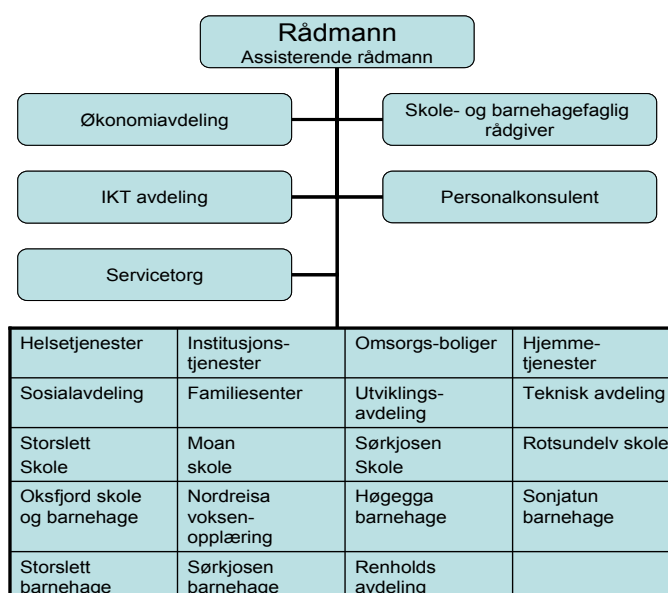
Rådmann
Assisterende rådmann

Økonomiavdeling

Skole- og barnehagefaglig rådgiver

IKT avdeling

Personalkonsulent

Servicetorg

| Helsetjenester | Institusjons-tjenester | Omsorgs-boliger | Hjemme-tjenester |
|---|---|---|---|
| Sosialavdeling | Familiesenter | Utviklings-avdeling | Teknisk avdeling |
| Storslett Skole | Moan skole | Sørkjosen Skole | Rotsundelv skole |
| Oksfjord skole og barnehage | Nordreisa voksen-opplæring | Høgegga barnehage | Sonjatun barnehage |
| Storslett barnehage | Sørkjosen barnehage | Renholds avdeling | |